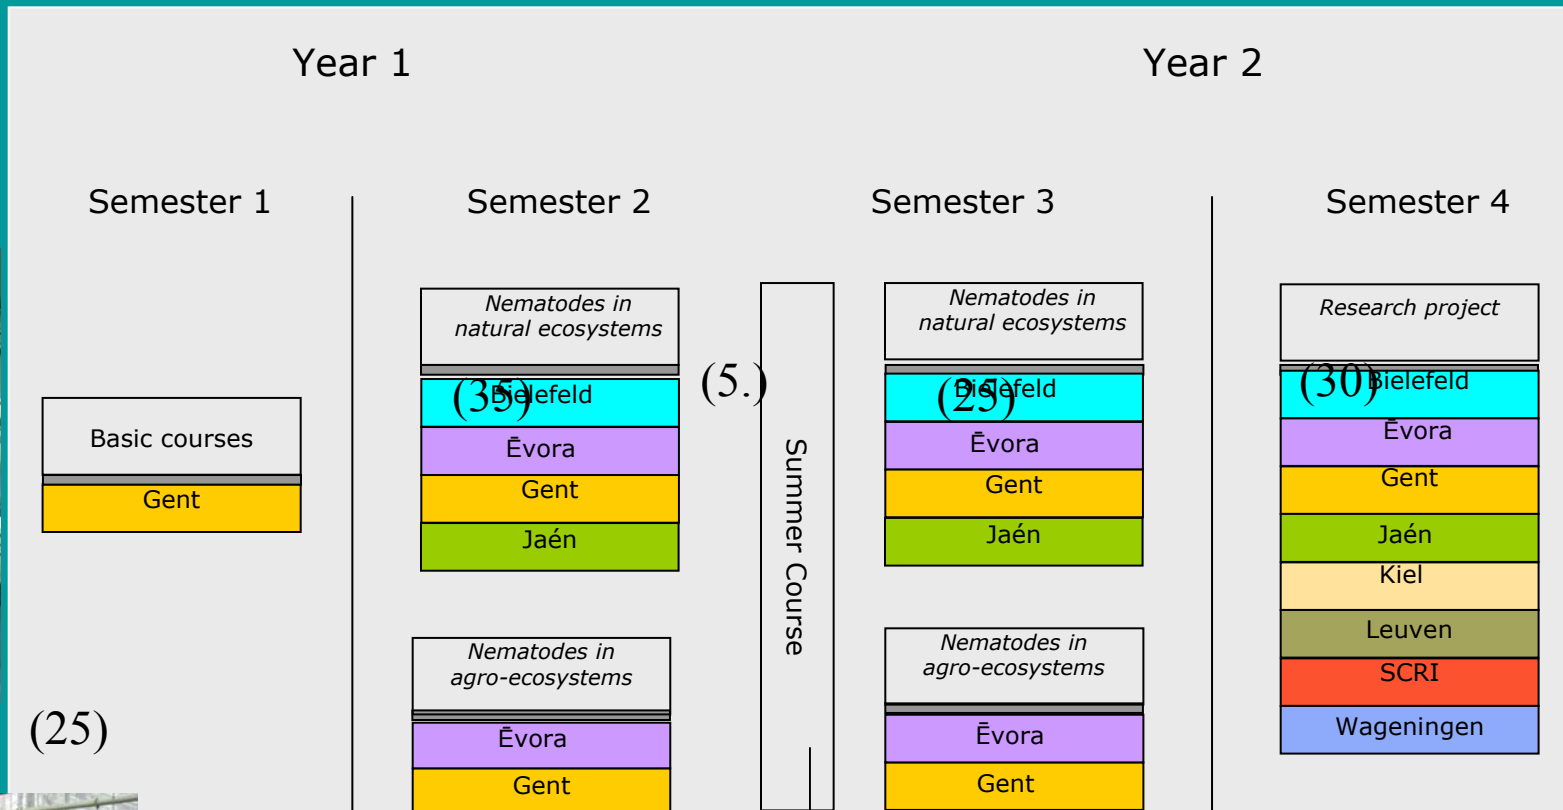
Year 1

Year 2

Semester 1

Semester 2

Semester 3

Semester 4

Basic courses

Gent

(25)

*Nematodes in natural ecosystems*

(35) Bielefeld

Ēvora

Gent

Jaén

*Nematodes in agro-ecosystems*

Ēvora

Gent

(5.)

Summer Course

*Nematodes in natural ecosystems*

(25) Bielefeld

Ēvora

Gent

Jaén

*Nematodes in agro-ecosystems*

Ēvora

Gent

*Research project*

(30) Bielefeld

Ēvora

Gent

Jaén

Kiel

Leuven

SCRI

Wageningen